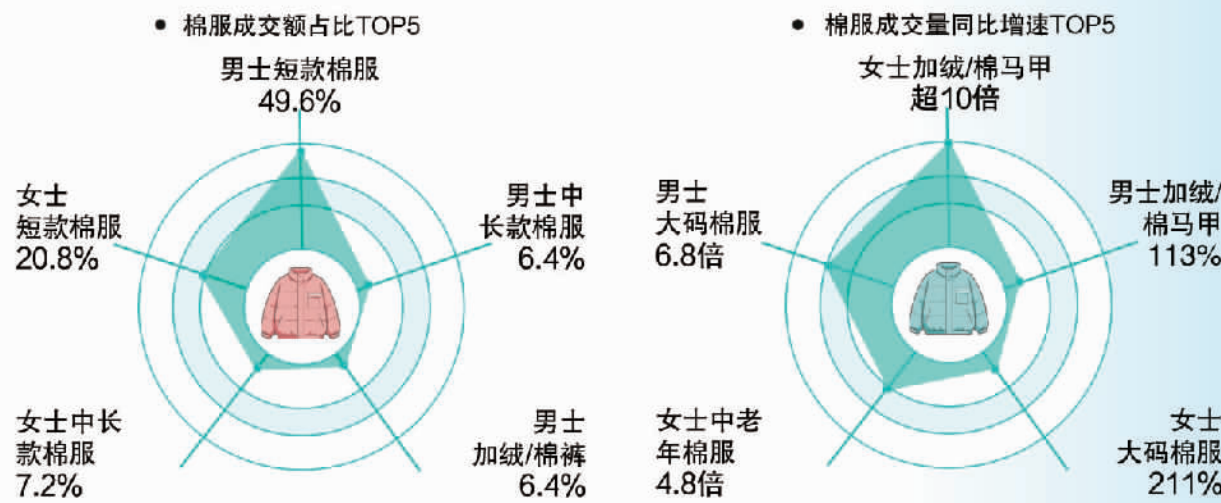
● 棉服成交额占比TOP5

男士短款棉服
49.6%

女士
短款棉服
20.8%

男士中
长款棉服
6.4%

女士中长
款棉服
7.2%

男士
加绒/棉裤
6.4%

● 棉服成交量同比增速TOP5

女士加绒/棉马甲
超10倍

男士
大码棉服
6.8倍

男士加绒/
棉马甲
113%

女士中老
年棉服
4.8倍

女士
大码棉服
211%